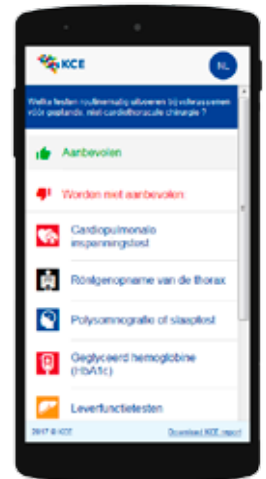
KCE

NL

Welke testen routinematig uitvoeren bij volwassenen vóór geplande, niet-cardiothoracale chirurgie ?

Aanbevolen

Worden niet aanbevolen:

Cardiopulmonale inspanningstest

Röntgenopname van de thorax

Polysomnografie of slaaptest

Geglyceerd hemoglobine (HbA1c)

Leverfunctietesten

2017 © KCE

Download KCE report